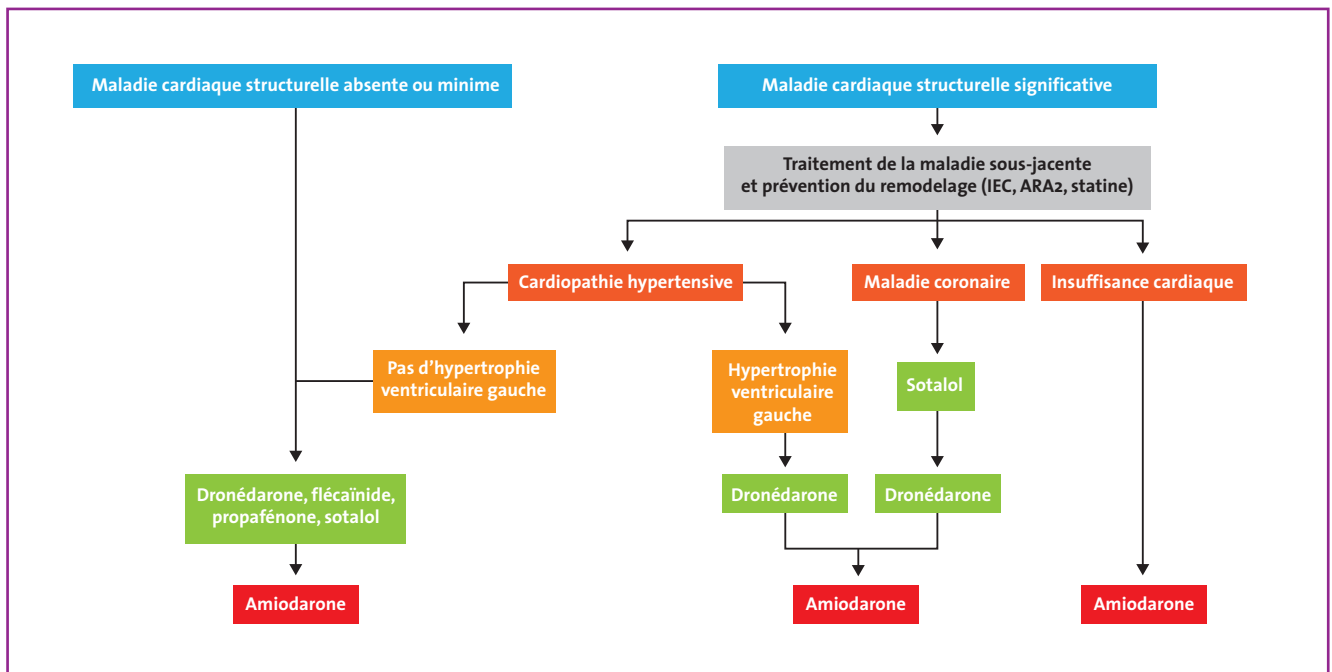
Maladie cardiaque structurelle absente ou minime

Maladie cardiaque structurelle significative

Traitement de la maladie sous-jacente et prévention du remodelage (IEC, ARA2, statine)

Cardiopathie hypertensive

Maladie coronaire

Insuffisance cardiaque

Pas d'hypertrophie ventriculaire gauche

Hypertrophie ventriculaire gauche

Sotalol

Dronédarone, flécaïnide, propafénone, sotalol

Dronédarone

Dronédarone

Amiodarone

Amiodarone

Amiodarone